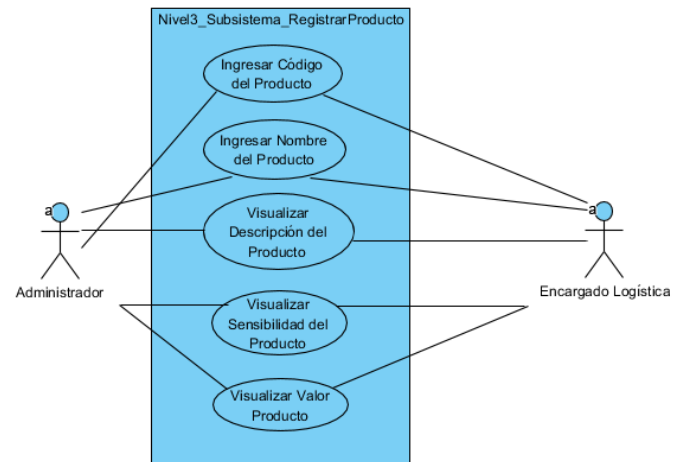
Nivel3_Subsistema_RegistrarProducto

Ingresar Código del Producto

Ingresar Nombre del Producto

Visualizar Descripción del Producto

Visualizar Sensibilidad del Producto

Visualizar Valor Producto

a

Administrador

a

Encargado Logística